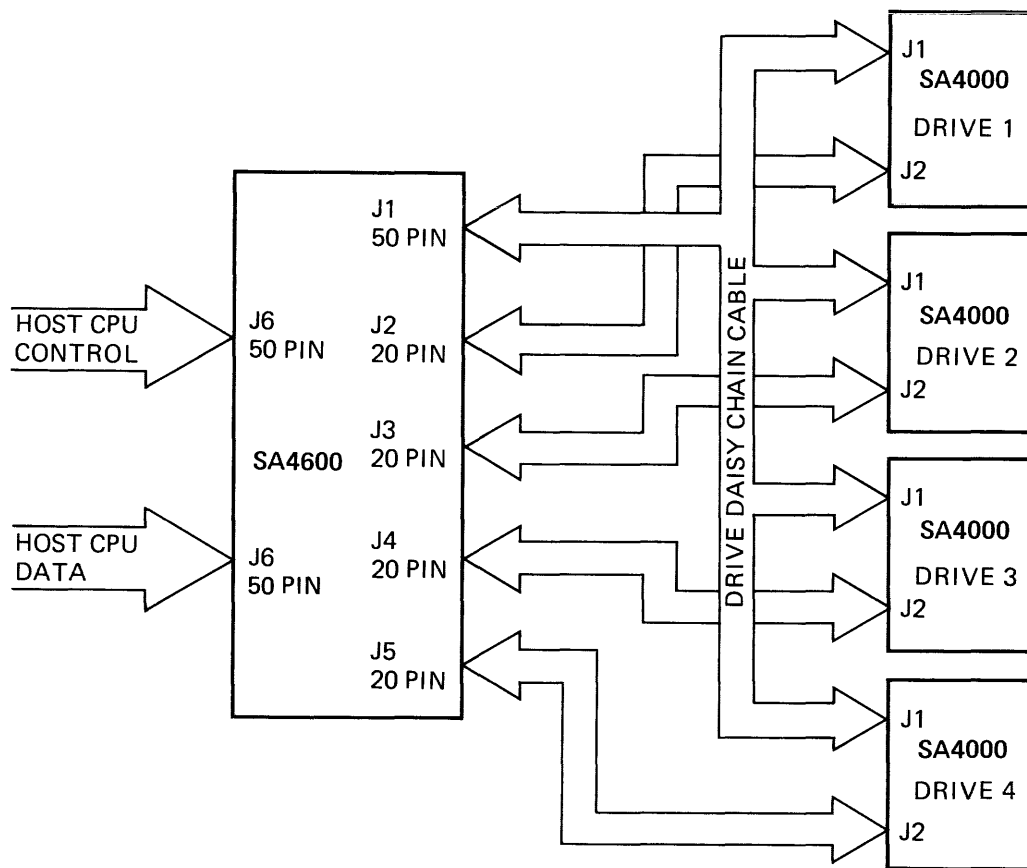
HOST CPU CONTROL

HOST CPU DATA

J6
50 PIN

SA4600

J6
50 PIN

J1
50 PIN

J2
20 PIN

J3
20 PIN

J4
20 PIN

J5
20 PIN

DRIVE DAISY CHAIN CABLE

J1
SA4000
DRIVE 1
J2

J1
SA4000
DRIVE 2
J2

J1
SA4000
DRIVE 3
J2

J1
SA4000
DRIVE 4
J2